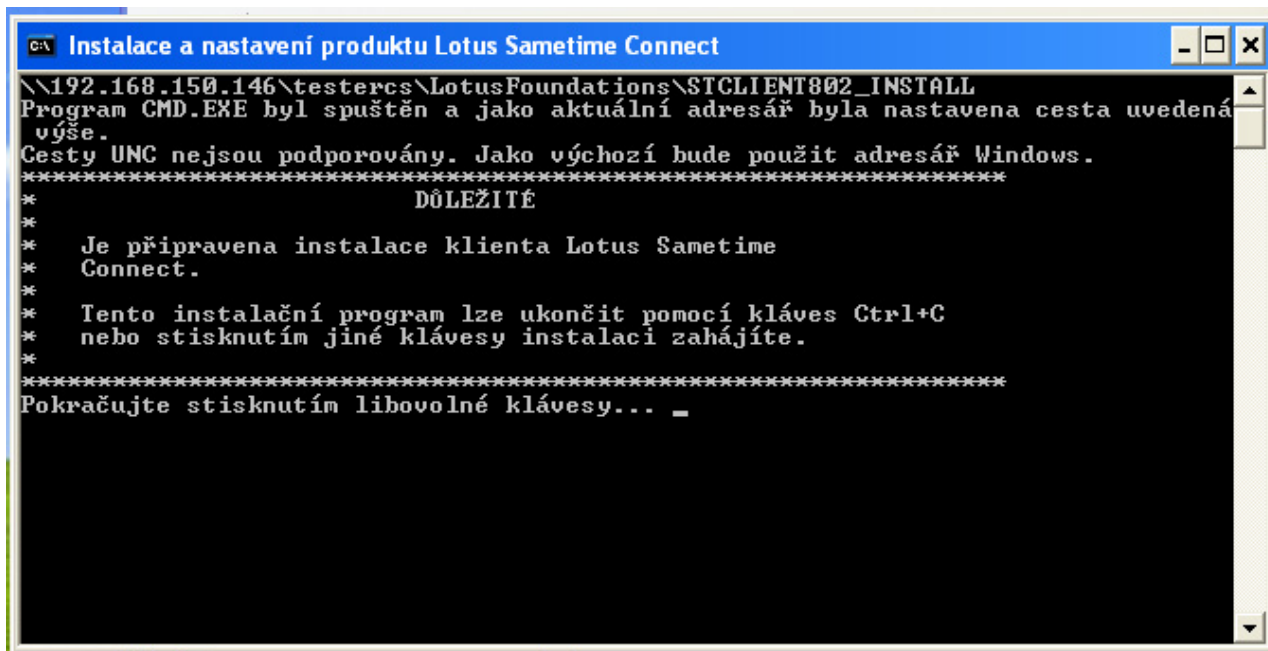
Instalace a nastavení produktu Lotus Sametime Connect

\\192.168.150.146\testercs\LotusFoundations\STCLIENT802_INSTALL
Program CMD.EXE byl spuštěn a jako aktuální adresář byla nastavena cesta uvedená výše.
Cesty UNC nejsou podporovány. Jako výchozí bude použit adresář Windows.
************************************************************
*                         DŮLEŽITÉ
*
*    Je připravena instalace klienta Lotus Sametime
*    Connect.
*
*    Tento instalační program lze ukončit pomocí kláves Ctrl+C
*    nebo stisknutím jiné klávesy instalaci zahájíte.
*
************************************************************
Pokračujte stisknutím libovolné klávesy... _